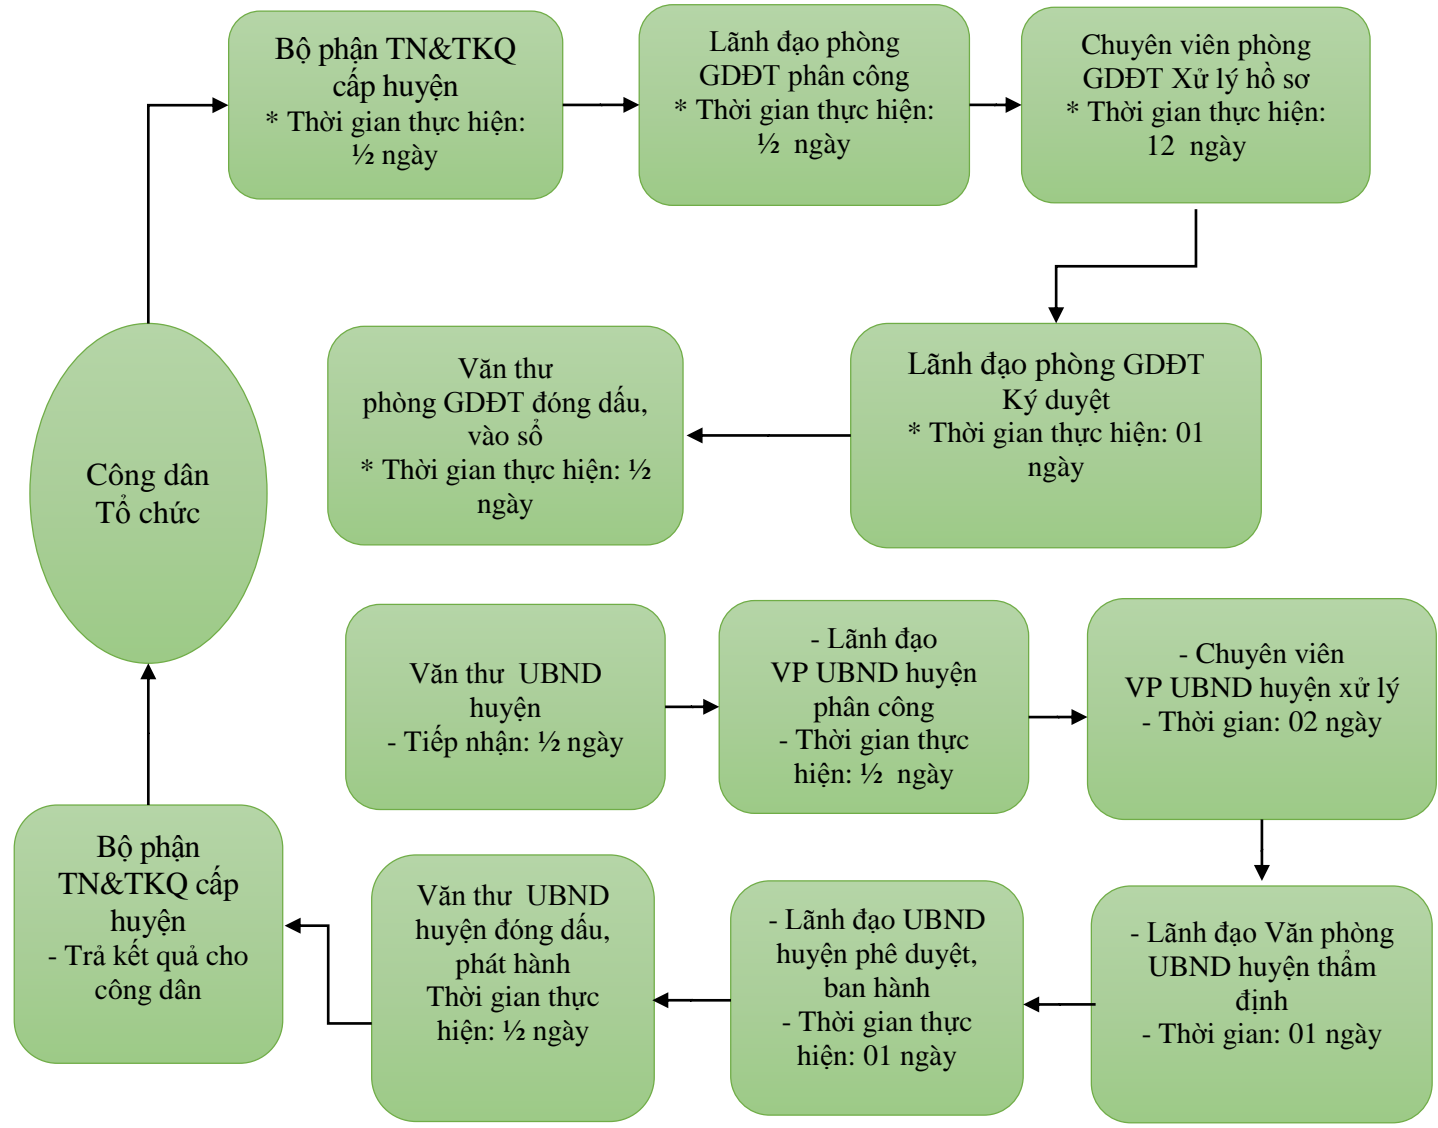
Bộ phận TN&TKQ cấp huyện
* Thời gian thực hiện: ½ ngày

Lãnh đạo phòng GDĐT phân công
* Thời gian thực hiện: ½ ngày

Chuyên viên phòng GDĐT Xử lý hồ sơ
* Thời gian thực hiện: 12 ngày

Lãnh đạo phòng GDĐT Ký duyệt
* Thời gian thực hiện: 01 ngày

Văn thư phòng GDĐT đóng dấu, vào sổ
* Thời gian thực hiện: ½ ngày

Công dân
Tổ chức

Văn thư UBND huyện
- Tiếp nhận: ½ ngày

- Lãnh đạo VP UBND huyện phân công
- Thời gian thực hiện: ½ ngày

- Chuyên viên VP UBND huyện xử lý
- Thời gian: 02 ngày

- Lãnh đạo Văn phòng UBND huyện thẩm định
- Thời gian: 01 ngày

- Lãnh đạo UBND huyện phê duyệt, ban hành
- Thời gian thực hiện: 01 ngày

Văn thư UBND huyện đóng dấu, phát hành
Thời gian thực hiện: ½ ngày

Bộ phận TN&TKQ cấp huyện
- Trả kết quả cho công dân